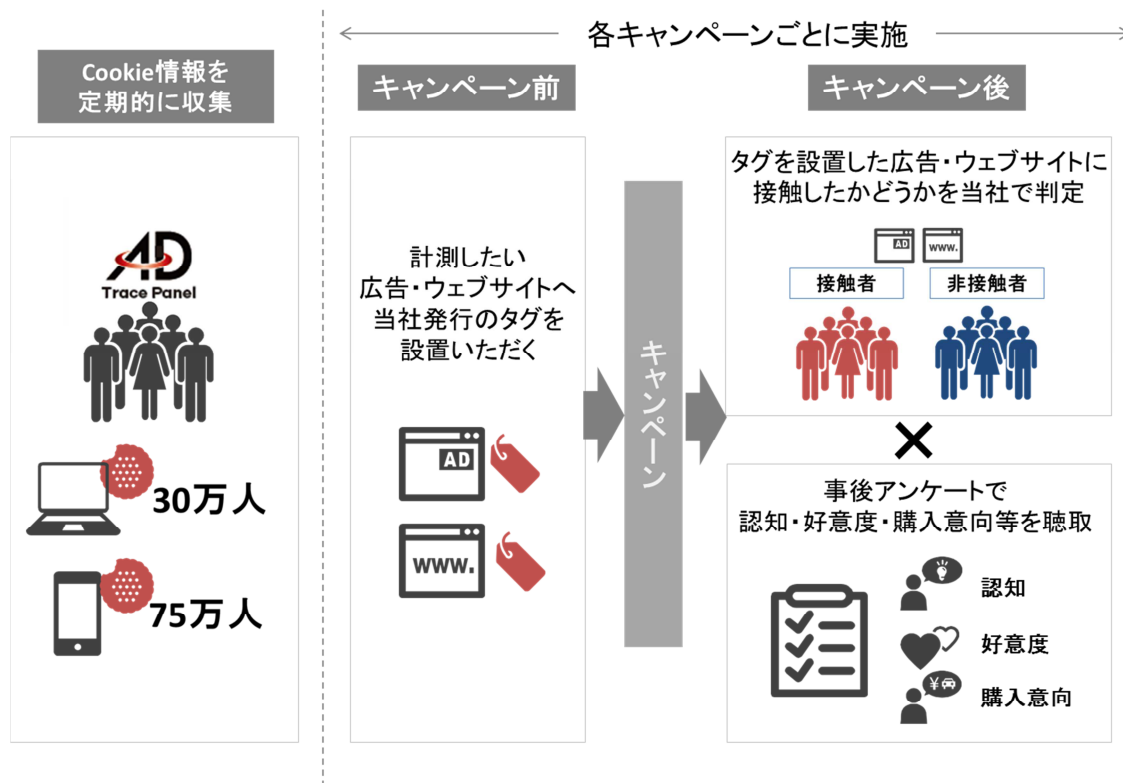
各キャンペーンごとに実施

Cookie情報を
定期的に収集

AD
Trace Panel

30万人

75万人

キャンペーン前

計測したい
広告・ウェブサイトへ
当社発行のタグを
設置いただく

AD

www.

キャンペーン

キャンペーン後

タグを設置した広告・ウェブサイトに
接触したかどうかを当社で判定

AD

www.

接触者

非接触者

×

事後アンケートで
認知・好意度・購入意向等を聴取

認知

好意度

¥

購入意向